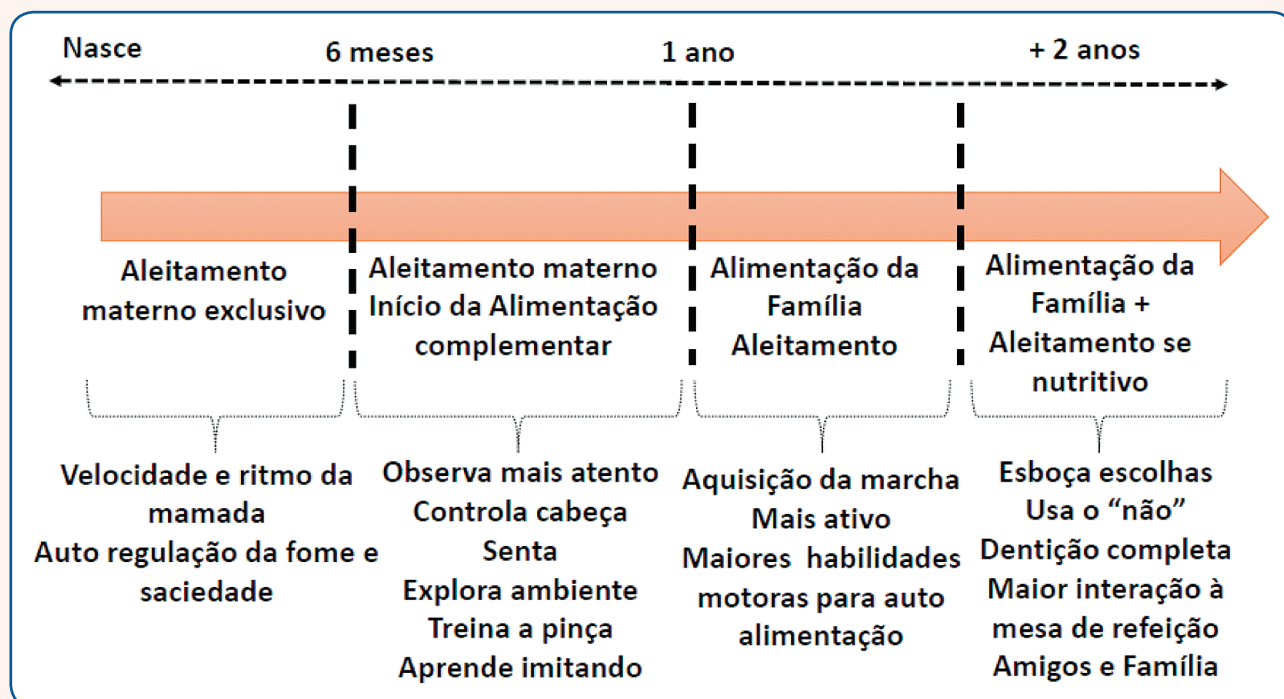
Nasce

6 meses

1 ano

+ 2 anos

Aleitamento materno exclusivo

Aleitamento materno
Início da Alimentação complementar

Alimentação da Família
Aleitamento

Alimentação da Família +
Aleitamento se nutritivo

Velocidade e ritmo da mamada
Auto regulação da fome e saciedade

Observa mais atento
Controla cabeça
Senta
Explora ambiente
Treina a pinça
Aprende imitando

Aquisição da marcha
Mais ativo
Maiores habilidades motoras para auto alimentação

Esboça escolhas
Usa o “não”
Dentição completa
Maior interação à mesa de refeição
Amigos e Família